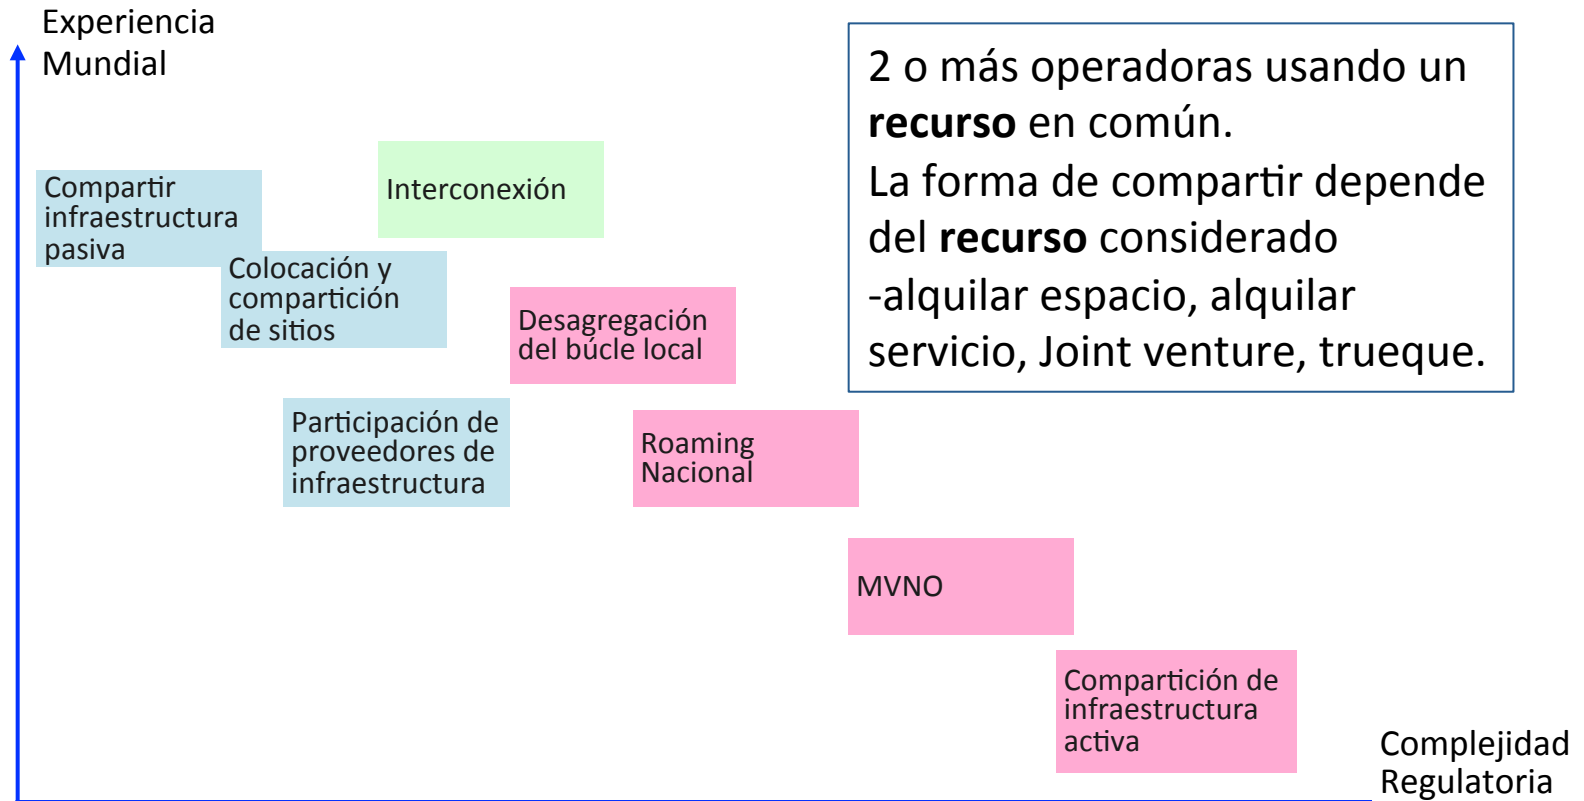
Experiencia Mundial

2 o más operadoras usando un **recurso** en común.
La forma de compartir depende del **recurso** considerado
-alquilar espacio, alquilar servicio, Joint venture, trueque.

Compartir infraestructura pasiva

Interconexión

Colocación y compartición de sitios

Desagregación del búcle local

Participación de proveedores de infraestructura

Roaming Nacional

MVNO

Compartición de infraestructura activa

Complejidad Regulatoria